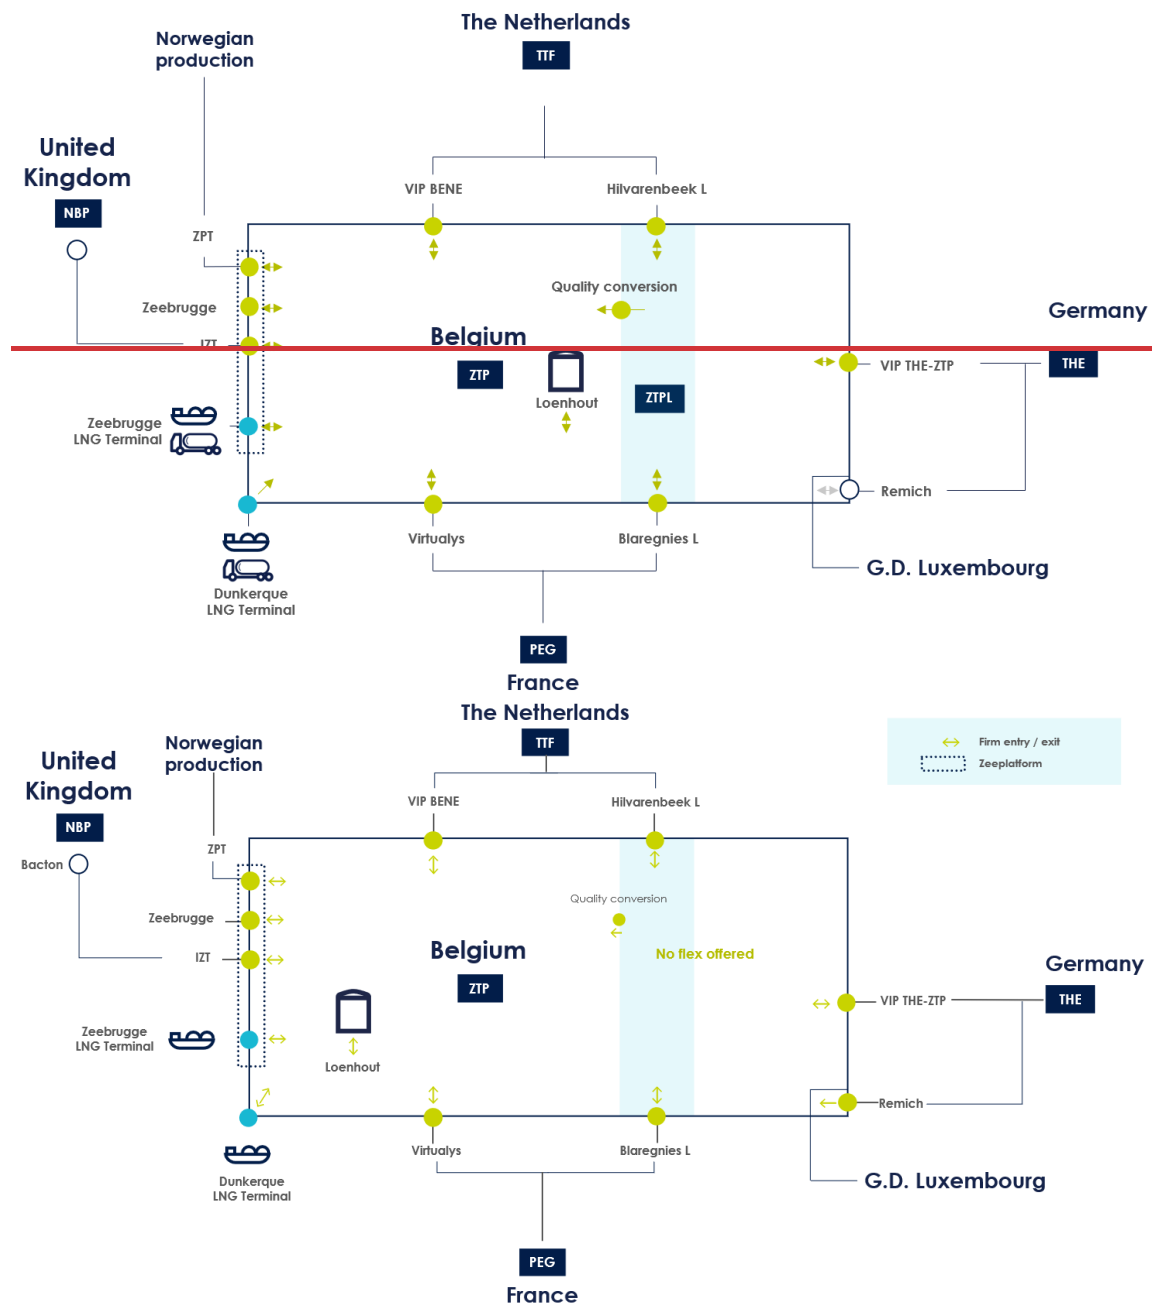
The Netherlands
TTF
Norwegian production
United Kingdom
NBP
VIP BENE
Hilvarenbeek L
ZPT
Zeebrugge
Quality conversion
IZT
Belgium
ZTP
Germany
Loenhout
VIP THE-ZTP
THE
ZTPL
Zeebrugge LNG Terminal
Remich
Virtualys
Blaregnies L
G.D. Luxembourg
Dunkerque LNG Terminal
PEG
France

The Netherlands
TTF
Firm entry / exit
Zeeplatform
United Kingdom
Norwegian production
NBP
VIP BENE
Hilvarenbeek L
ZPT
Bacton
Zeebrugge
Quality conversion
IZT
Belgium
No flex offered
ZTP
Germany
VIP THE-ZTP
THE
Zeebrugge LNG Terminal
Loenhout
Remich
Virtualys
Blaregnies L
G.D. Luxembourg
Dunkerque LNG Terminal
PEG
France